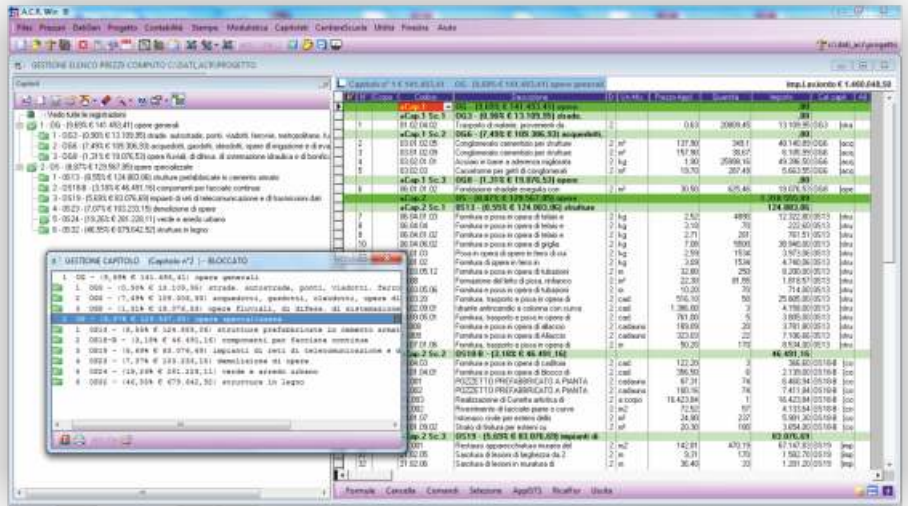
A.C.R. Win 8

File Prezzari DatiGen Progetto Contabilità Stampa Modulistica Capitolati CantiereSicuro Utilità Finestra Aiuto

C:\dati_acr\progetto

GESTIONE ELENCO PREZZI COMPUTO C:\DATI_ACR\PROGETTO

Capitoli

Vedo tutte le registrazioni
1 - OG - (0,95% € 141.493,41) opere generali
1 - OG3 - (0,96% € 13.109,35) strade, autostrade, ponti, viadotti, ferrovie, metropolitane, fu
2 - OG6 - (7,49% € 109.306,53) acquedotti, gasdotti, oleodotti, opere di irrigazione e di eva
3 - OG8 - (1,31% € 19.076,53) opere fluviali, di difesa, di sistemazione idraulica e di bonifica
2 - OS - (8,97% € 129.567,85) opere specializzate
1 - OS13 - (8,55% € 124.863,06) strutture prefabbricate in cemento armato
2 - OS18-B - (3,18% € 46.491,16) componenti per facciate continue
3 - OS19 - (5,69% € 83.076,69) impianti di reti di telecomunicazione e di trasmissioni dati
4 - OS23 - (7,07% € 103.233,15) demolizione di opere
5 - OS24 - (13,26% € 201.228,11) verde e arredo urbano
6 - OS32 - (46,55% € 679.642,52) strutture in legno

GESTIONE CAPITOLO (Capitolo n°2 ) - BLOCCATO

1 OG - (9,69% € 141.493,41) opere generali
1 OG3 - (0,90% € 13.109,35) strade, autostrade, ponti, viadotti, ferro
2 OG6 - (7,49% € 109.306,53) acquedotti, gasdotti, oleodotti, opere di
3 OG8 - (1,31% € 19.076,53) opere fluviali, di difesa, di sistemazion
2 OS - (8,97% € 129.567,85) opere specializzate
1 OS13 - (8,55% € 124.863,06) strutture prefabbricate in cemento armat
2 OS18-B - (3,18% € 46.491,16) componenti per facciate continue
3 OS19 - (5,69% € 83.076,69) impianti di reti di telecomunicazione e d
4 OS23 - (7,07% € 103.233,15) demolizione di opere
5 OS24 - (13,26% € 201.228,11) verde e arredo urbano
6 OS32 - (46,55% € 679.642,52) strutture in legno

Capitolo n° 1 € 141.493,41 OG - (9,69% € 141.493,41) opere generali

Imp.Lavoro € 1.460.048,50

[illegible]

Formule Cancella Commenti Selezione AggiSTS Ricalfor Uscita